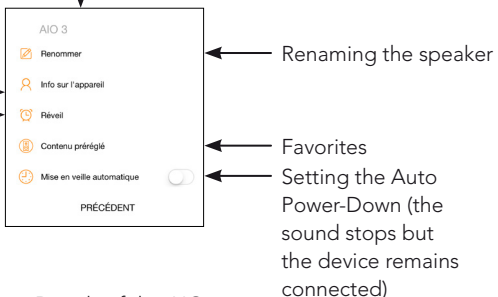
AIO 3

Renommer

Info sur l'appareil

Réveil

Contenu préréglé

Mise en veille automatique

PRÉCÉDENT

Renaming the speaker

Favorites

Setting the Auto Power-Down (the sound stops but the device remains connected)

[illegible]